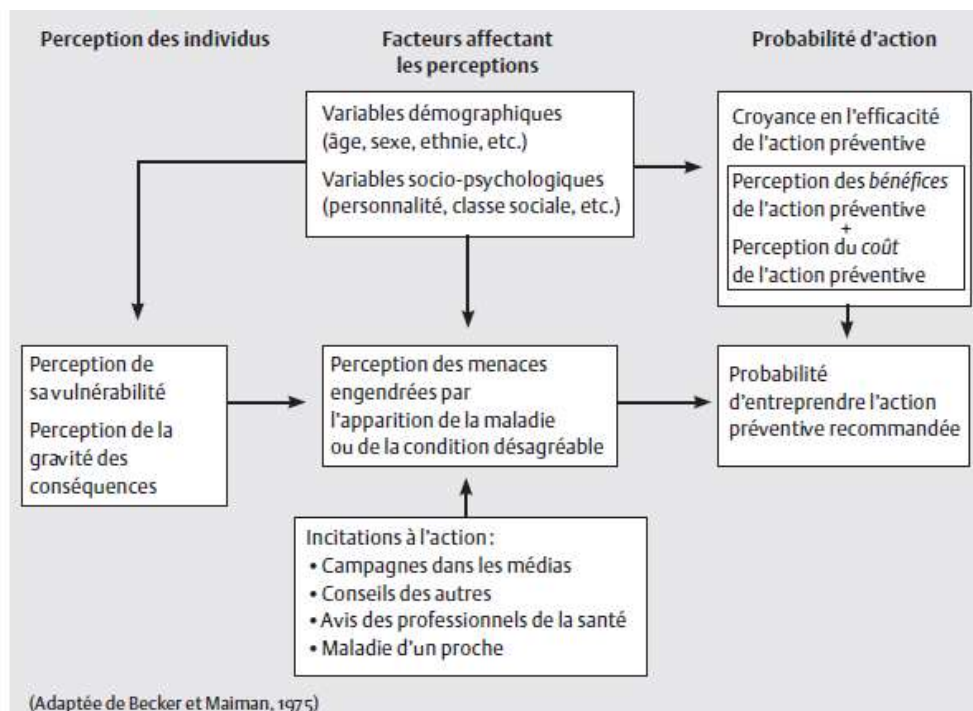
Perception des individus

Facteurs affectant les perceptions

Probabilité d'action

Variables démographiques (âge, sexe, ethnie, etc.)

Variables socio-psychologiques (personnalité, classe sociale, etc.)

Croyance en l'efficacité de l'action préventive

Perception des *bénéfices* de l'action préventive
+
Perception du *coût* de l'action préventive

Perception de savulnérabilité

Perception de la gravité des conséquences

Perception des menaces engendrées par l'apparition de la maladie ou de la condition désagréable

Probabilité d'entreprendre l'action préventive recommandée

Incitations à l'action :
• Campagnes dans les médias
• Conseils des autres
• Avis des professionnels de la santé
• Maladie d'un proche

(Adaptée de Becker et Maiman, 1975)